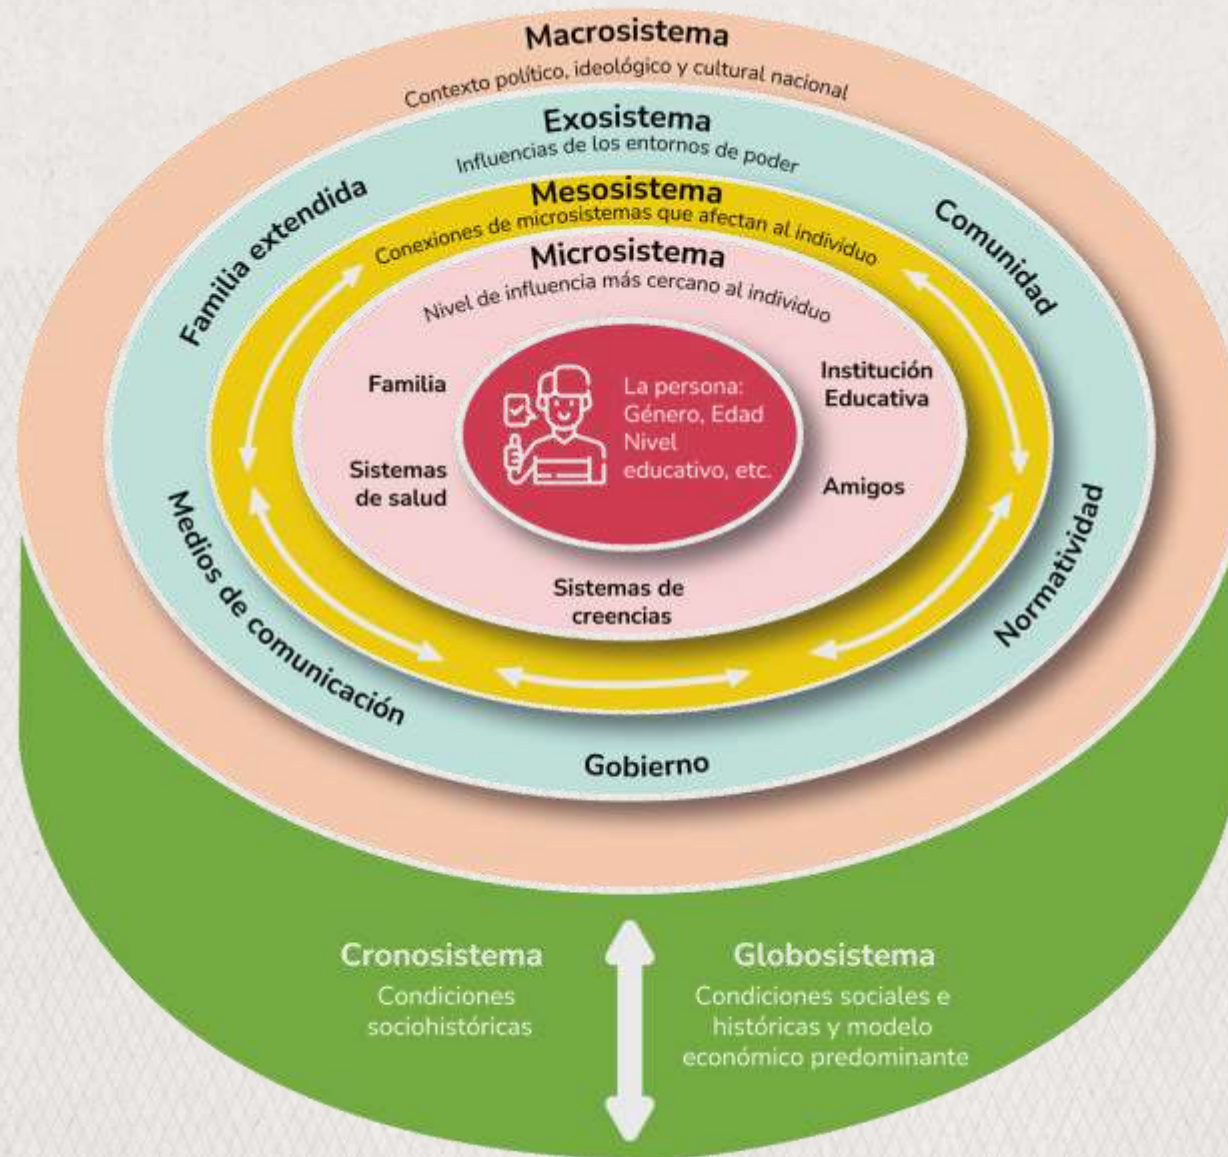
Macrosistema
Contexto político, ideológico y cultural nacional

Exosistema
Influencias de los entornos de poder

Familia extendida

Comunidad

Mesosistema
Conexiones de microsistemas que afectan al individuo

Microsistema
Nivel de influencia más cercano al individuo

Familia

La persona: Género, Edad Nivel educativo, etc.

Institución Educativa

Sistemas de salud

Amigos

Sistemas de creencias

Medios de comunicación

Normatividad

Gobierno

Cronosistema
Condiciones sociohistóricas

Globosistema
Condiciones sociales e históricas y modelo económico predominante